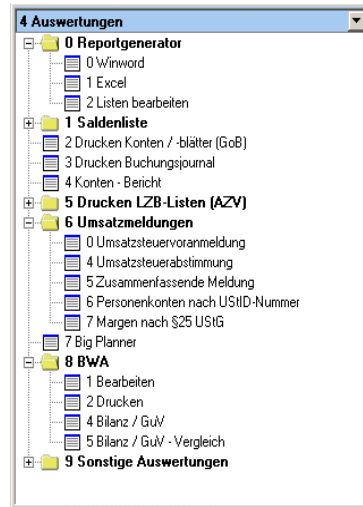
4 Auswertungen

0 Reportgenerator
0 Winword
1 Excel
2 Listen bearbeiten
1 Saldenliste
2 Drucken Konten / -blätter (GoB)
3 Drucken Buchungsjournal
4 Konten - Bericht
5 Drucken LZB-Listen (AZV)
6 Umsatzmeldungen
0 Umsatzsteuervoranmeldung
4 Umsatzsteuerabstimmung
5 Zusammenfassende Meldung
6 Personenkonten nach UStID-Nummer
7 Margen nach §25 UStG
7 Big Planner
8 BWA
1 Bearbeiten
2 Drucken
4 Bilanz / GuV
5 Bilanz / GuV - Vergleich
9 Sonstige Auswertungen